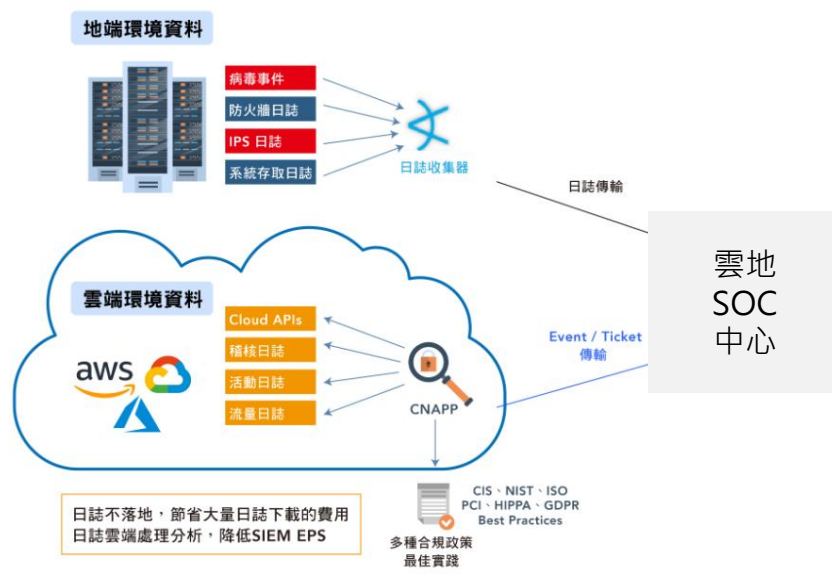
地端環境資料

病毒事件
防火牆日誌
IPS 日誌
系統存取日誌

日誌收集器

日誌傳輸

雲地
SOC
中心

雲端環境資料

aws

Cloud APIs
稽核日誌
活動日誌
流量日誌

CNAPP

Event / Ticket
傳輸

日誌不落地，節省大量日誌下載的費用
日誌雲端處理分析，降低SIEM EPS

CIS、NIST、ISO
PCI、HIPPA、GDPR
Best Practices

多種合規政策
最佳實踐